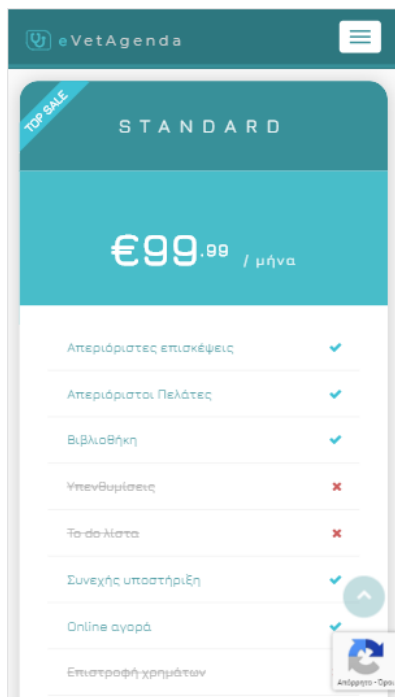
eVetAgenda

TOP SALE

STANDARD

€99.99 / μήνα

Απεριόριστες επισκέψεις

Απεριόριστοι Πελάτες

Βιβλιοθήκη

Υπενθυμίσεις

To do λίστα

Συνεχής υποστήριξη

Online αγορά

Επιστροφή χρημάτων

Απόρρητο - Όροι